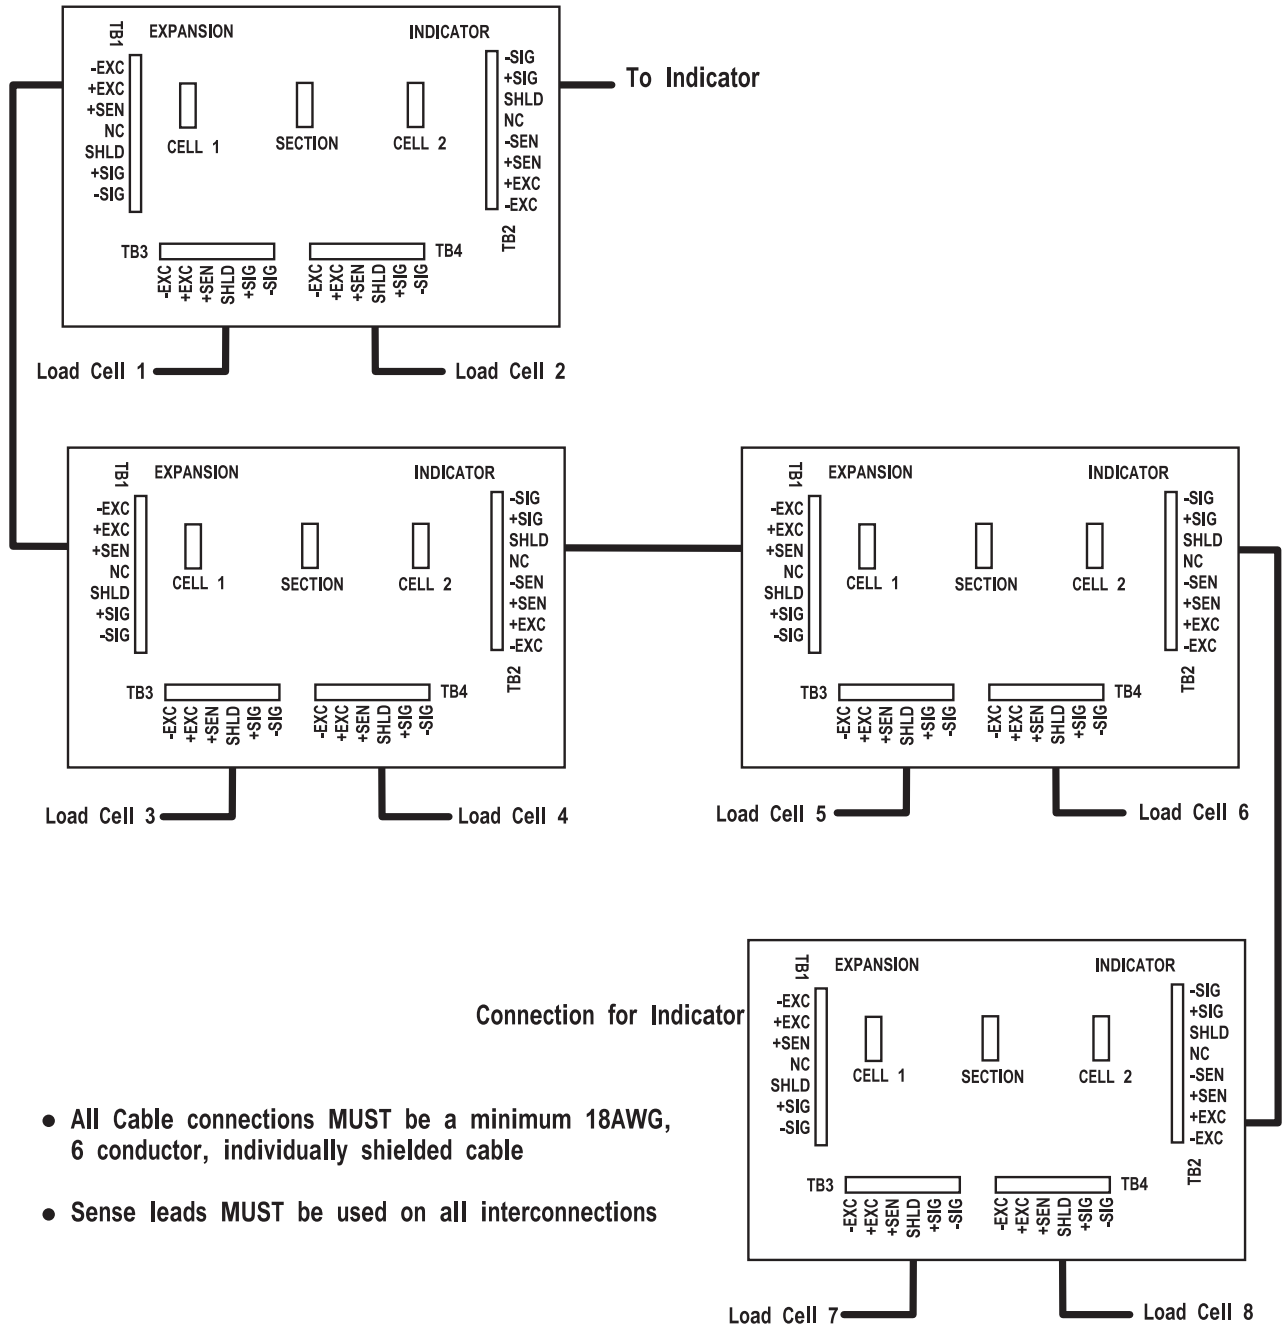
TB1 EXPANSION INDICATOR

-EXC
+EXC
+SEN
NC
SHLD
+SIG
-SIG

CELL 1 SECTION CELL 2

-SIG
+SIG
SHLD
NC
-SEN
+SEN
+EXC
-EXC
TB2

To Indicator

TB3 TB4
-EXC +EXC +SEN SHLD +SIG -SIG
-EXC +EXC +SEN SHLD +SIG -SIG

Load Cell 1 Load Cell 2

TB1 EXPANSION INDICATOR

-EXC
+EXC
+SEN
NC
SHLD
+SIG
-SIG

CELL 1 SECTION CELL 2

-SIG
+SIG
SHLD
NC
-SEN
+SEN
+EXC
-EXC
TB2

TB3 TB4
-EXC +EXC +SEN SHLD +SIG -SIG
-EXC +EXC +SEN SHLD +SIG -SIG

Load Cell 3 Load Cell 4

TB1 EXPANSION INDICATOR

-EXC
+EXC
+SEN
NC
SHLD
+SIG
-SIG

CELL 1 SECTION CELL 2

-SIG
+SIG
SHLD
NC
-SEN
+SEN
+EXC
-EXC
TB2

TB3 TB4
-EXC +EXC +SEN SHLD +SIG -SIG
-EXC +EXC +SEN SHLD +SIG -SIG

Load Cell 5 Load Cell 6

Connection for Indicator

TB1 EXPANSION INDICATOR

-EXC
+EXC
+SEN
NC
SHLD
+SIG
-SIG

CELL 1 SECTION CELL 2

-SIG
+SIG
SHLD
NC
-SEN
+SEN
+EXC
-EXC
TB2

TB3 TB4
-EXC +EXC +SEN SHLD +SIG -SIG
-EXC +EXC +SEN SHLD +SIG -SIG

Load Cell 7 Load Cell 8

• All Cable connections MUST be a minimum 18AWG, 6 conductor, individually shielded cable

• Sense leads MUST be used on all interconnections